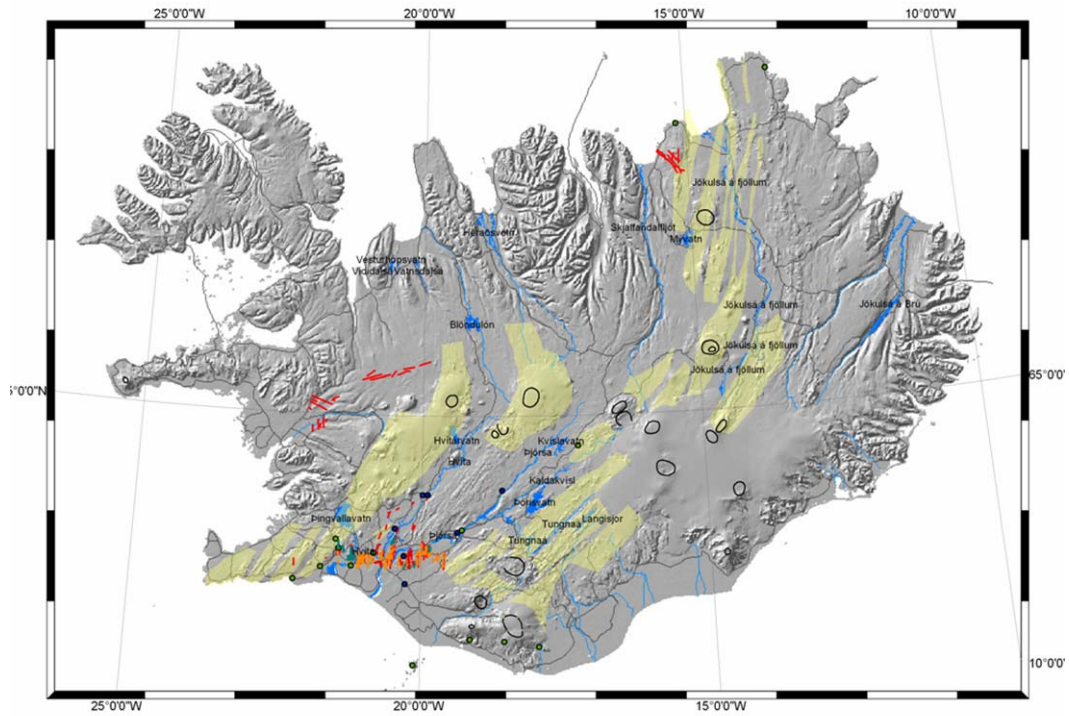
25°0'0"W
20°0'0"W
15°0'0"W
10°0'0"W

Jökulsá á fjöllum
Héraðsvötn
Skjálfandafljót
Mývatn
Vesturhópsvatn
Víkidalsá Vatnsdalsá
Jökulsá á fjöllum
Jökulsá á Brú
Blöndulón
Jökulsá á fjöllum
Jökulsá á fjöllum
5°0'0"N
65°0'0"
Hvítárvatn
Kvíslavatn
Hvíta
Þjórsá
Kaldakvísl
Þórisvatn
Tungnaá
Langisjór
Þingvallavatn
Þjórsá
Tungnaá
Hvíta
10°0'0"

25°0'0"W
20°0'0"W
15°0'0"W